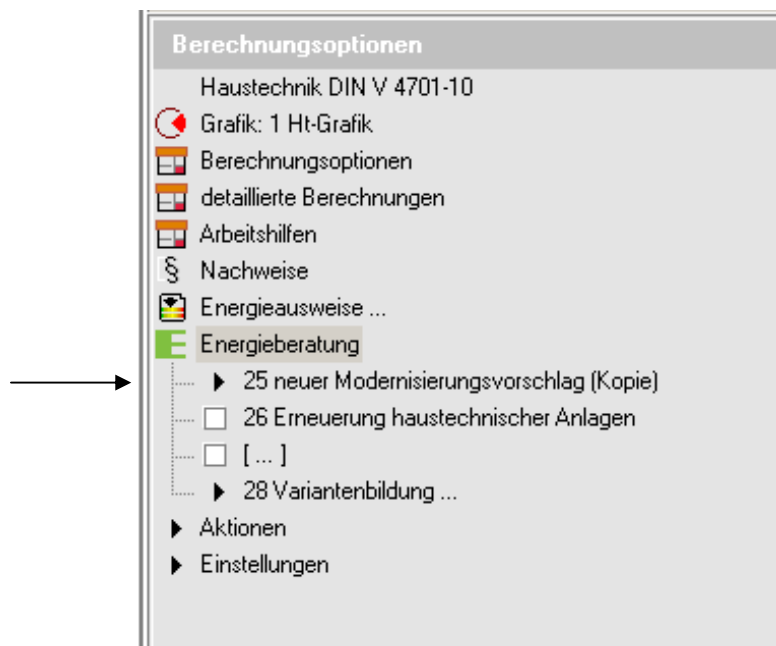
Berechnungsoptionen

Haustechnik DIN V 4701-10

Grafik: 1 Ht-Grafik

Berechnungsoptionen

detaillierte Berechnungen

Arbeitshilfen

§ Nachweise

Energieausweise ...

Energieberatung

25 neuer Modernisierungsvorschlag (Kopie)

26 Erneuerung haustechnischer Anlagen

[ ... ]

28 Variantenbildung ...

Aktionen

Einstellungen